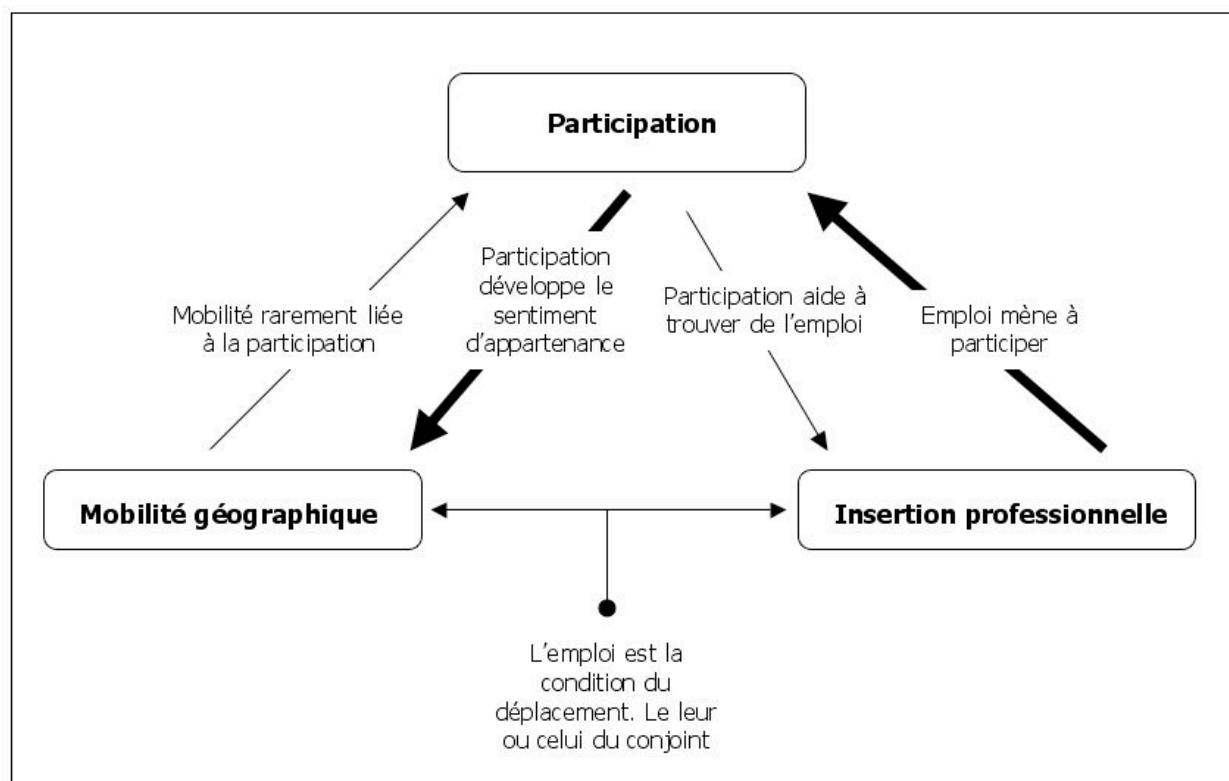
Participation

Mobilité rarement liée à la participation

Participation développe le sentiment d'appartenance

Participation aide à trouver de l'emploi

Emploi mène à participer

Mobilité géographique

Insertion professionnelle

L'emploi est la condition du déplacement. Le leur ou celui du conjoint